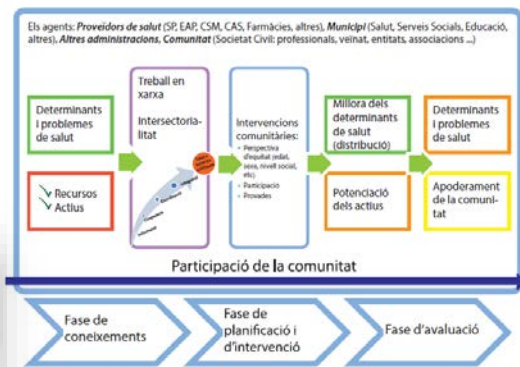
Els agents: **Proveïdors de salut** (SP, EAP, CSM, CAS, Farmàcies, altres), **Municipi** (Salut, Serveis Socials, Educació, altres), **Altres administracions**, **Comunitat** (Societat Civil: professionals, veïnat, entitats, associacions ...)

Determinants i problemes de salut

↘ Recursos
↘ Actius

Treball en xarxa

Intersectorialitat

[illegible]

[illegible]

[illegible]

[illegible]

Intervencions comunitàries:
• Perspectiva d'equitat (edat, sexe, nivell social, etc)
• Participació
• Provades

Millora dels determinants de salut (distribució)

Potenciació dels actius

Determinants i problemes de salut

Apoderament de la comunitat

Participació de la comunitat

Fase de coneixements

Fase de planificació i d'intervenció

Fase d'avaluació